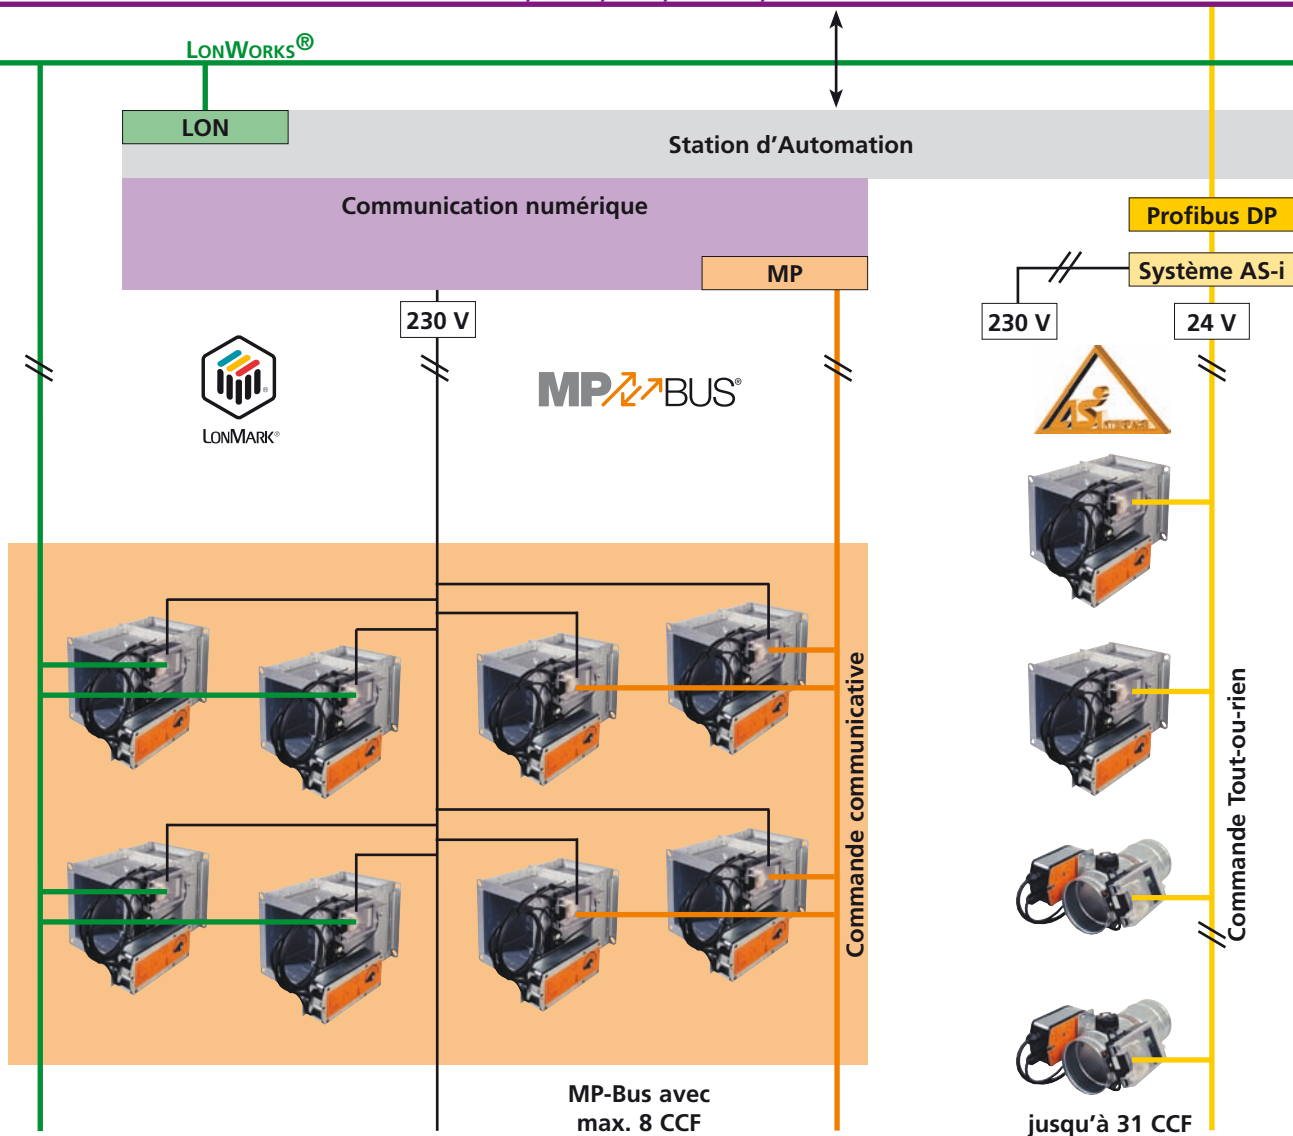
LONWORKS®

LON

Station d’Automation

Communication numérique

Profibus DP

Système AS-i

MP

230 V

230 V

24 V

LONMARK®

MP BUS®

Commande communicative

Commande Tout-ou-rien

MP-Bus avec max. 8 CCF

jusqu’à 31 CCF